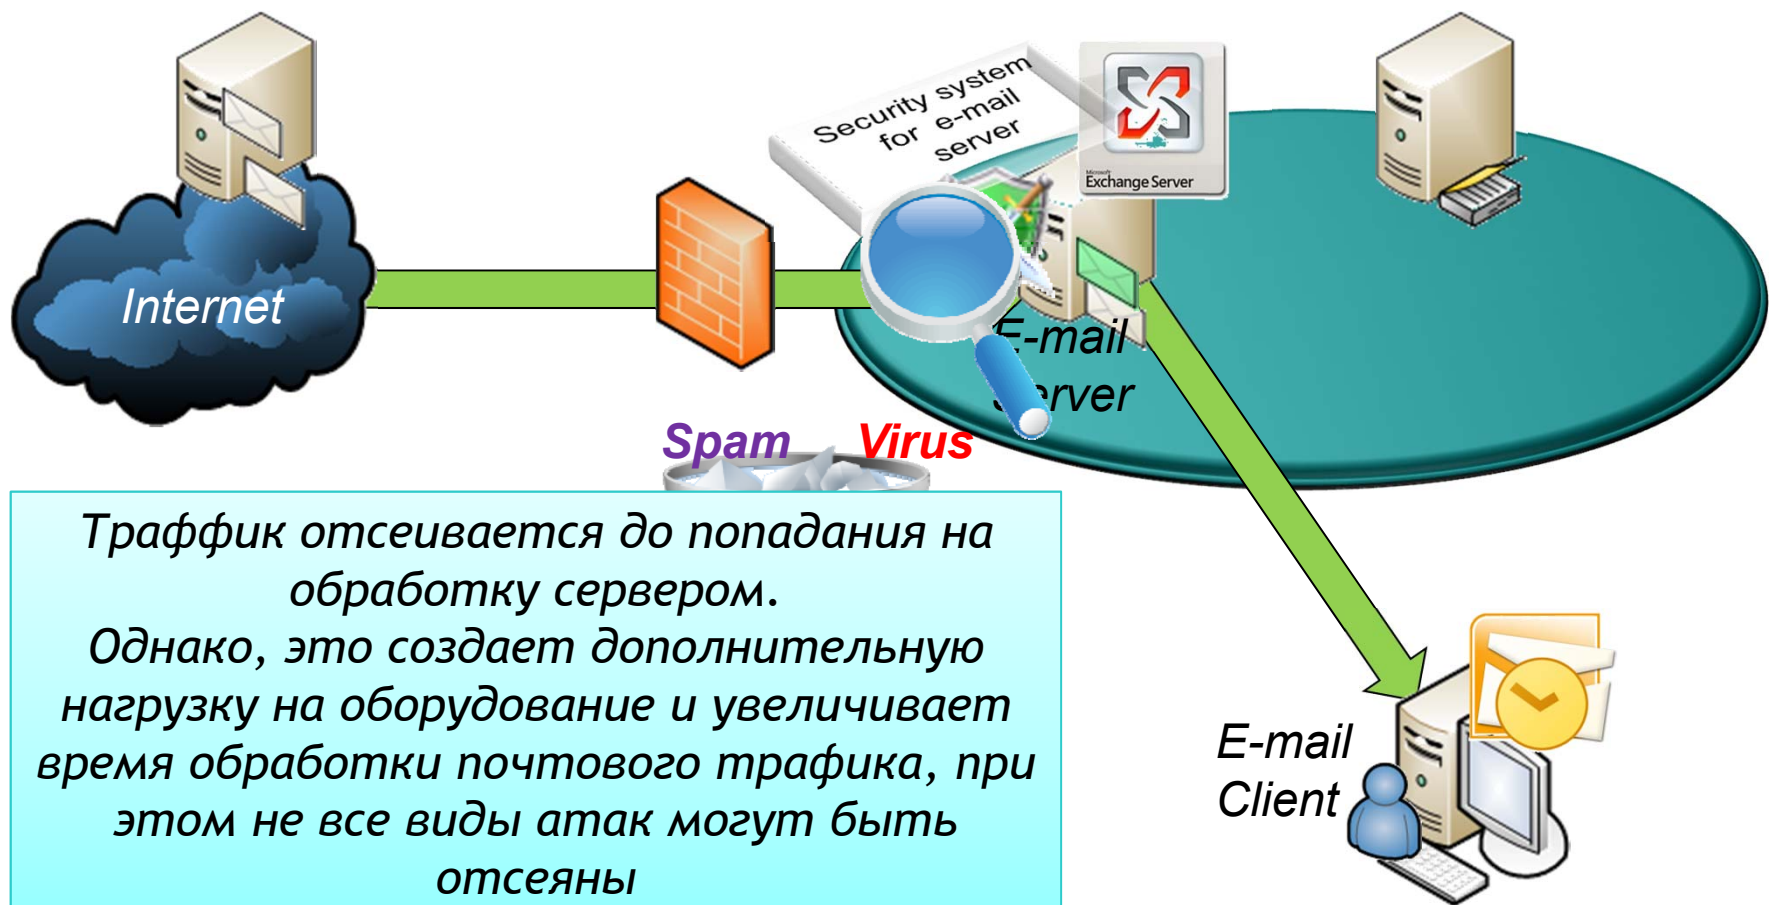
Internet

Security system for e-mail server

Microsoft Exchange Server

E-mail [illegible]rver

Spam

Virus

Траффик отсеивается до попадания на обработку сервером.
Однако, это создает дополнительную нагрузку на оборудование и увеличивает время обработки почтового трафика, при этом не все виды атак могут быть отсеяны

E-mail Client